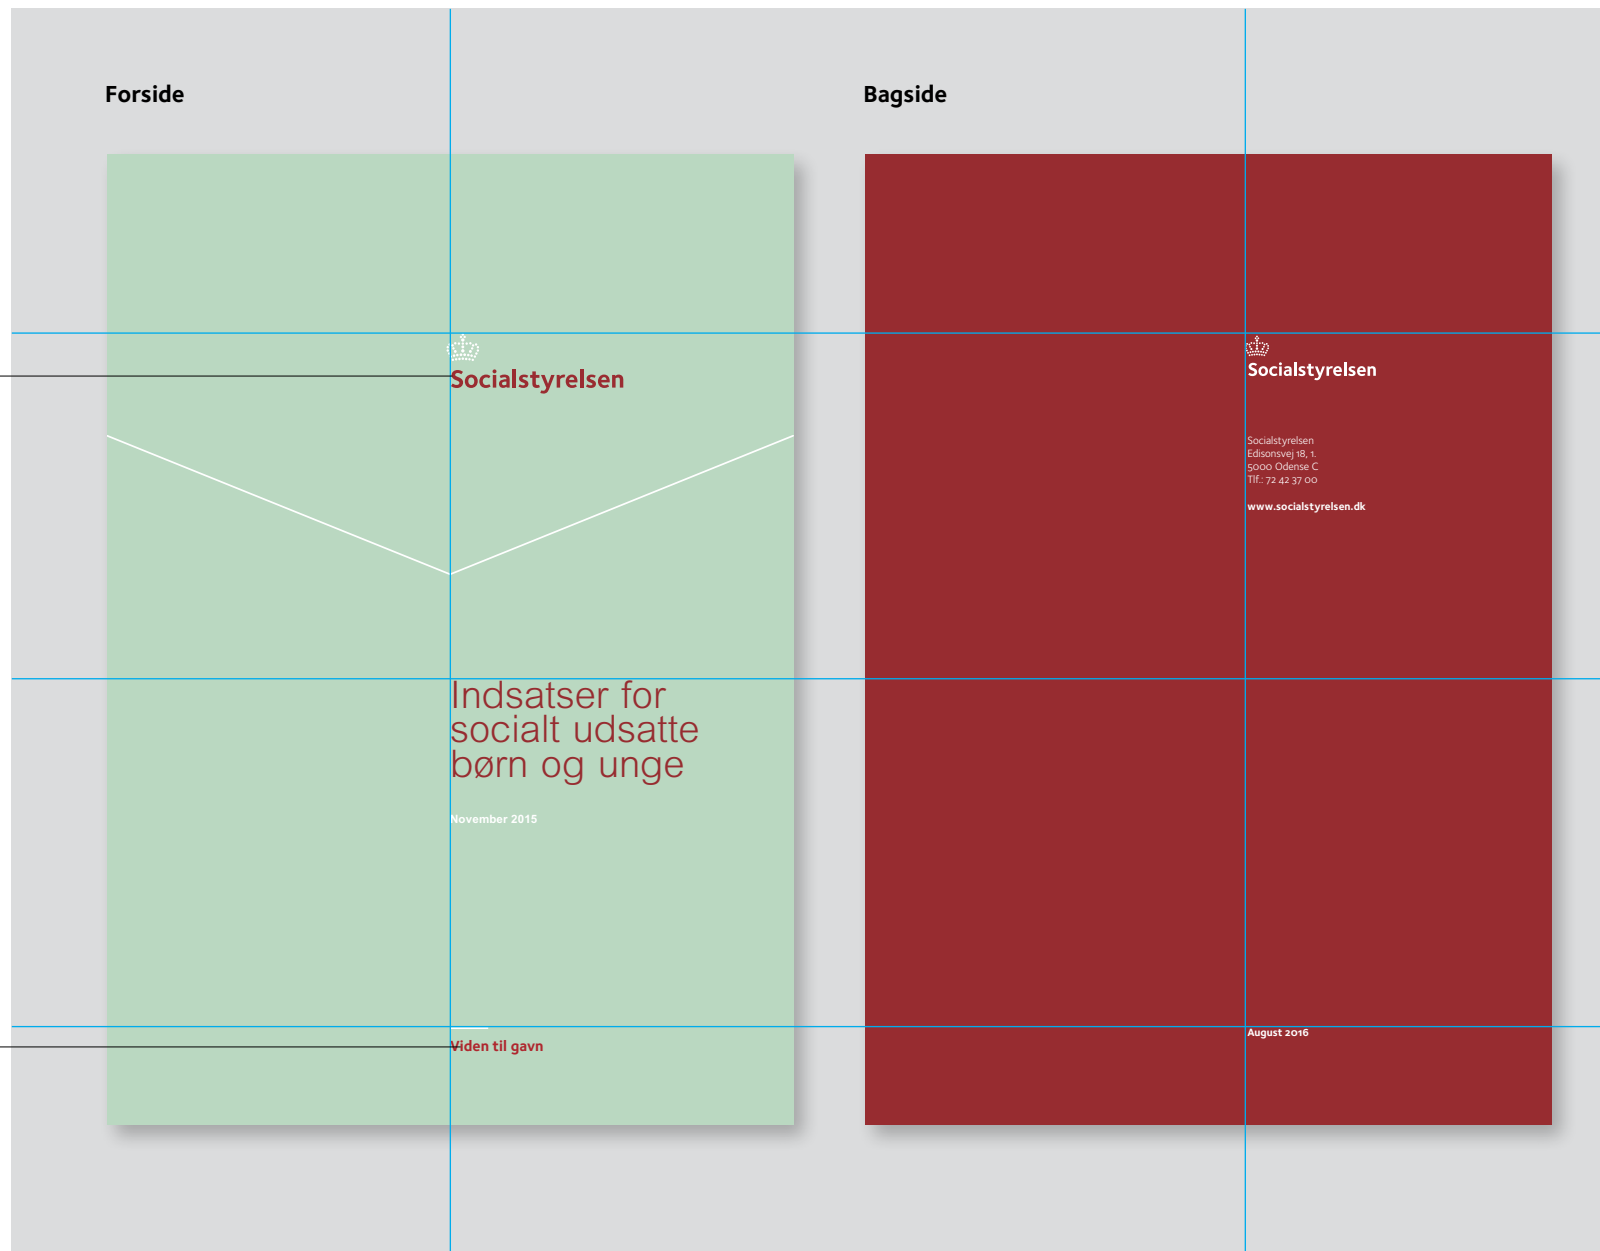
Forside

Socialstyrelsen

Indsatser for socialt udsatte børn og unge

November 2015

Viden til gavn

Bagside

Socialstyrelsen

Socialstyrelsen
Edisonsvej 18, 1.
5000 Odense C
Tlf.: 72 42 37 00

www.socialstyrelsen.dk

August 2016